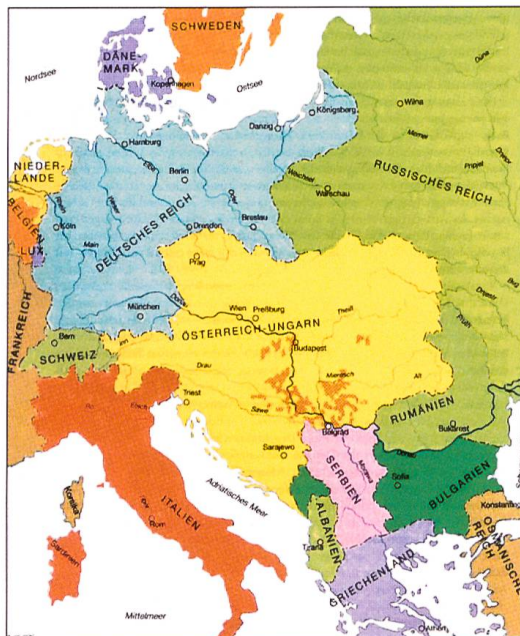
SCHWEDEN
DÄNEMARK
Nordsee
Kopenhagen
Ostsee
Wilna
Königsberg
Danzig
Hamburg
NIEDERLANDE
Berlin
RUSSISCHES REICH
Warschau
BELGIEN
Köln
Breslau
LUX
Dresden
DEUTSCHES REICH
Main
Prag
FRANKREICH
München
Donau
Wien
Preßburg
Bern
ÖSTERREICH-UNGARN
SCHWEIZ
Budapest
Drau
Triest
Save
RUMÄNIEN
Belgrad
Bukarest
Sarajewo
SERBIEN
Sofia
BULGARIEN
Adriatisches Meer
Rom
ITALIEN
ALBANIEN
Konstantinopel
OSMANISCHES REICH
GRIECHENLAND
Mittelmeer
Athen